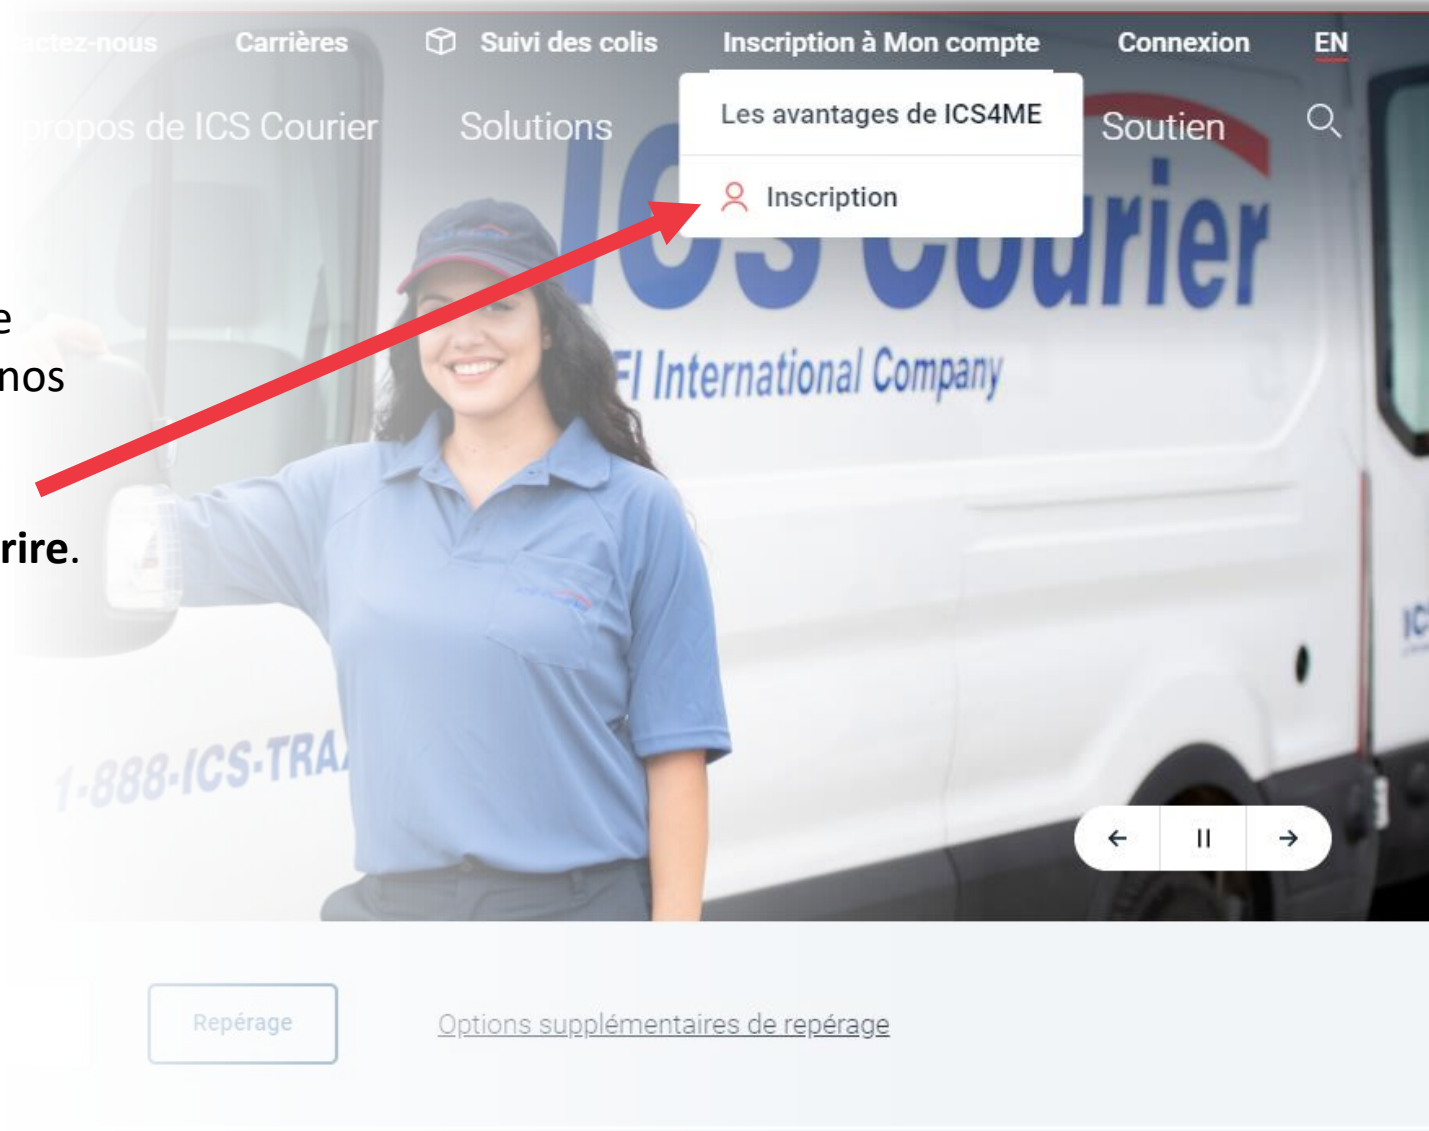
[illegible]actez-nous Carrières Suivi des colis Inscription à Mon compte Connexion EN

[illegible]ropos de ICS Courier Solutions Soutien

Les avantages de ICS4ME

Inscription

ICS Courier

TFI International Company

e
nos

rire.

1-888-ICS-TRA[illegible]

Repérage

Options supplémentaires de repérage